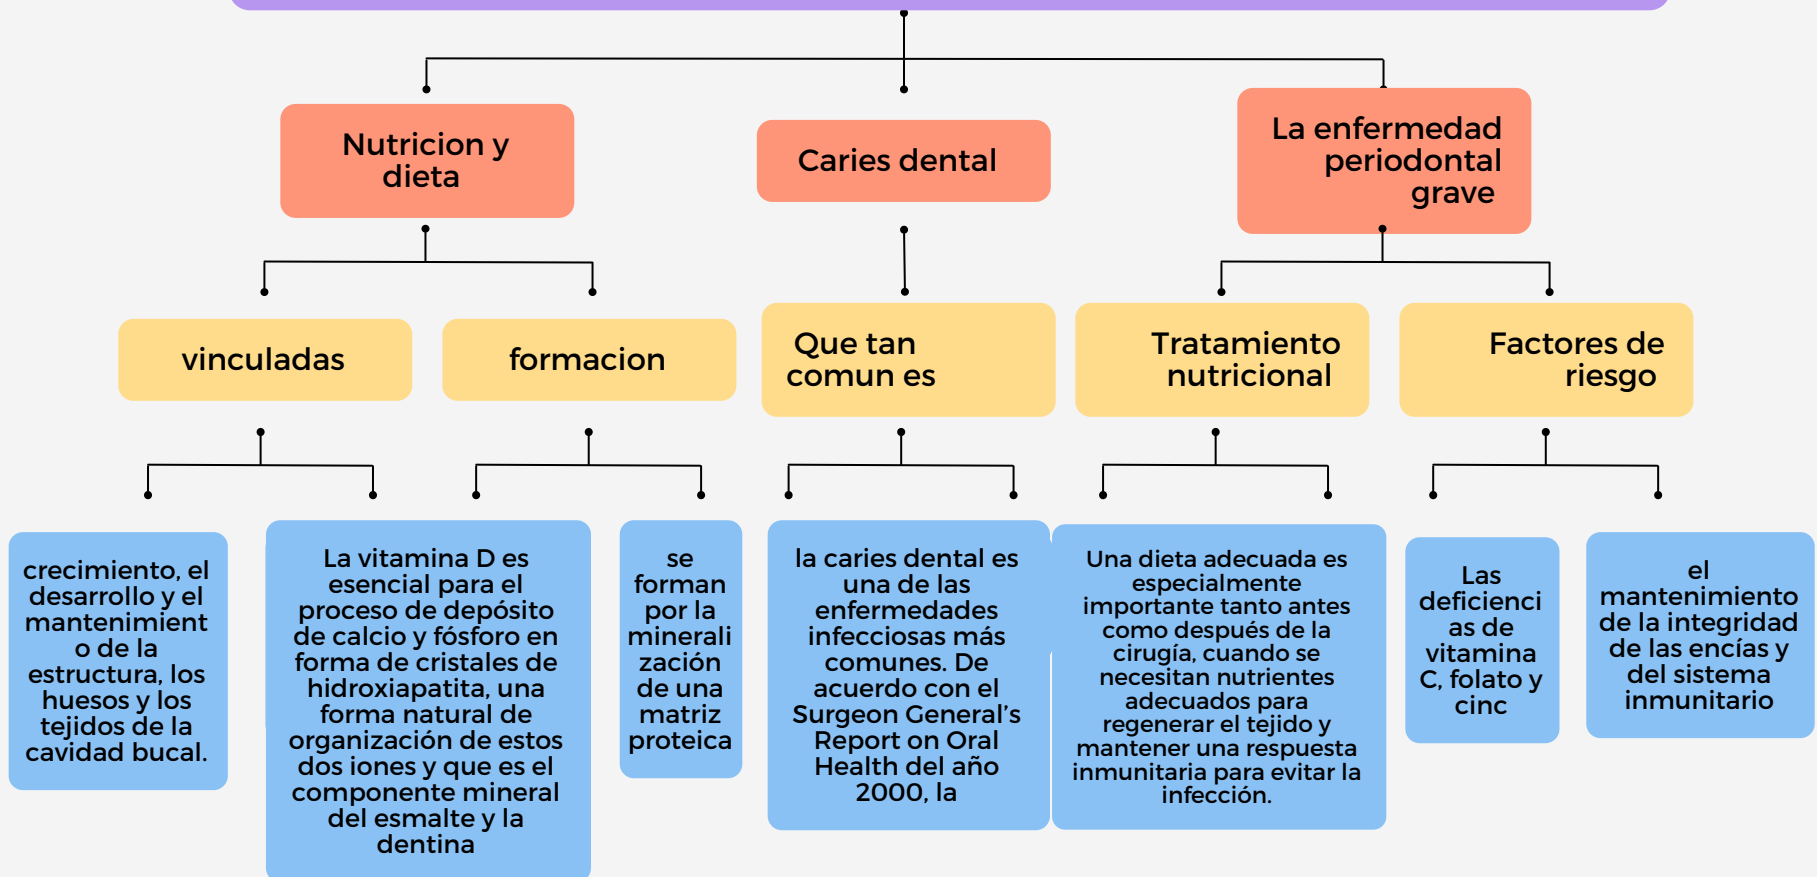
Nutricion y dieta

Caries dental

La enfermedad periodontal grave

vinculadas

formacion

Que tan comun es

Tratamiento nutricional

Factores de riesgo

crecimiento, el desarrollo y el mantenimiento de la estructura, los huesos y los tejidos de la cavidad bucal.

La vitamina D es esencial para el proceso de depósito de calcio y fósforo en forma de cristales de hidroxiapatita, una forma natural de organización de estos dos iones y que es el componente mineral del esmalte y la dentina

se forman por la mineralización de una matriz proteica

la caries dental es una de las enfermedades infecciosas más comunes. De acuerdo con el Surgeon General's Report on Oral Health del año 2000, la

Una dieta adecuada es especialmente importante tanto antes como después de la cirugía, cuando se necesitan nutrientes adecuados para regenerar el tejido y mantener una respuesta inmunitaria para evitar la infección.

Las deficiencias de vitamina C, folato y cinc

el mantenimiento de la integridad de las encías y del sistema inmunitario